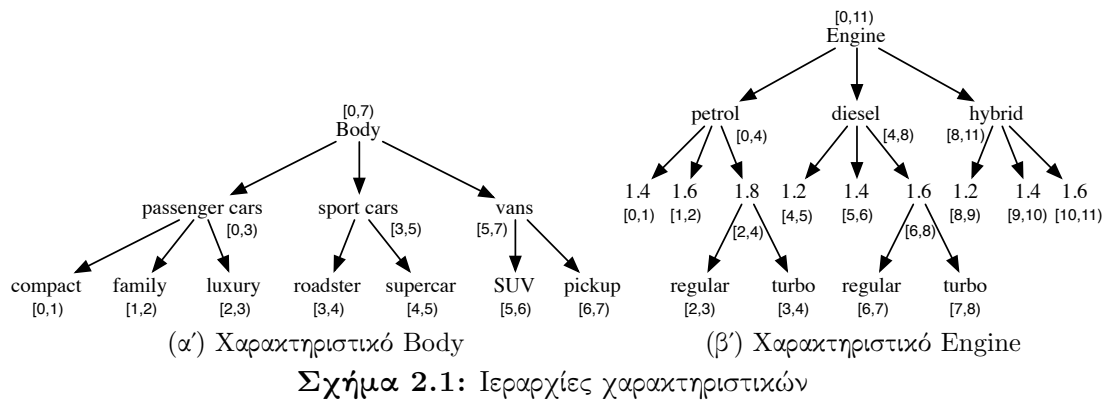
[0,7)
Body

passenger cars [0,3)
sport cars [3,5)
vans [5,7)

compact [0,1)
family [1,2)
luxury [2,3)
roadster [3,4)
supercar [4,5)
SUV [5,6)
pickup [6,7)

(α′) Χαρακτηριστικό Body

[0,11)
Engine

petrol [0,4)
diesel [4,8)
hybrid [8,11)

1.4 [0,1)
1.6 [1,2)
1.8 [2,4)
1.2 [4,5)
1.4 [5,6)
1.6 [6,8)
1.2 [8,9)
1.4 [9,10)
1.6 [10,11)

regular [2,3)
turbo [3,4)
regular [6,7)
turbo [7,8)

(β′) Χαρακτηριστικό Engine

**Σχήμα 2.1:** Ιεραρχίες χαρακτηριστικών